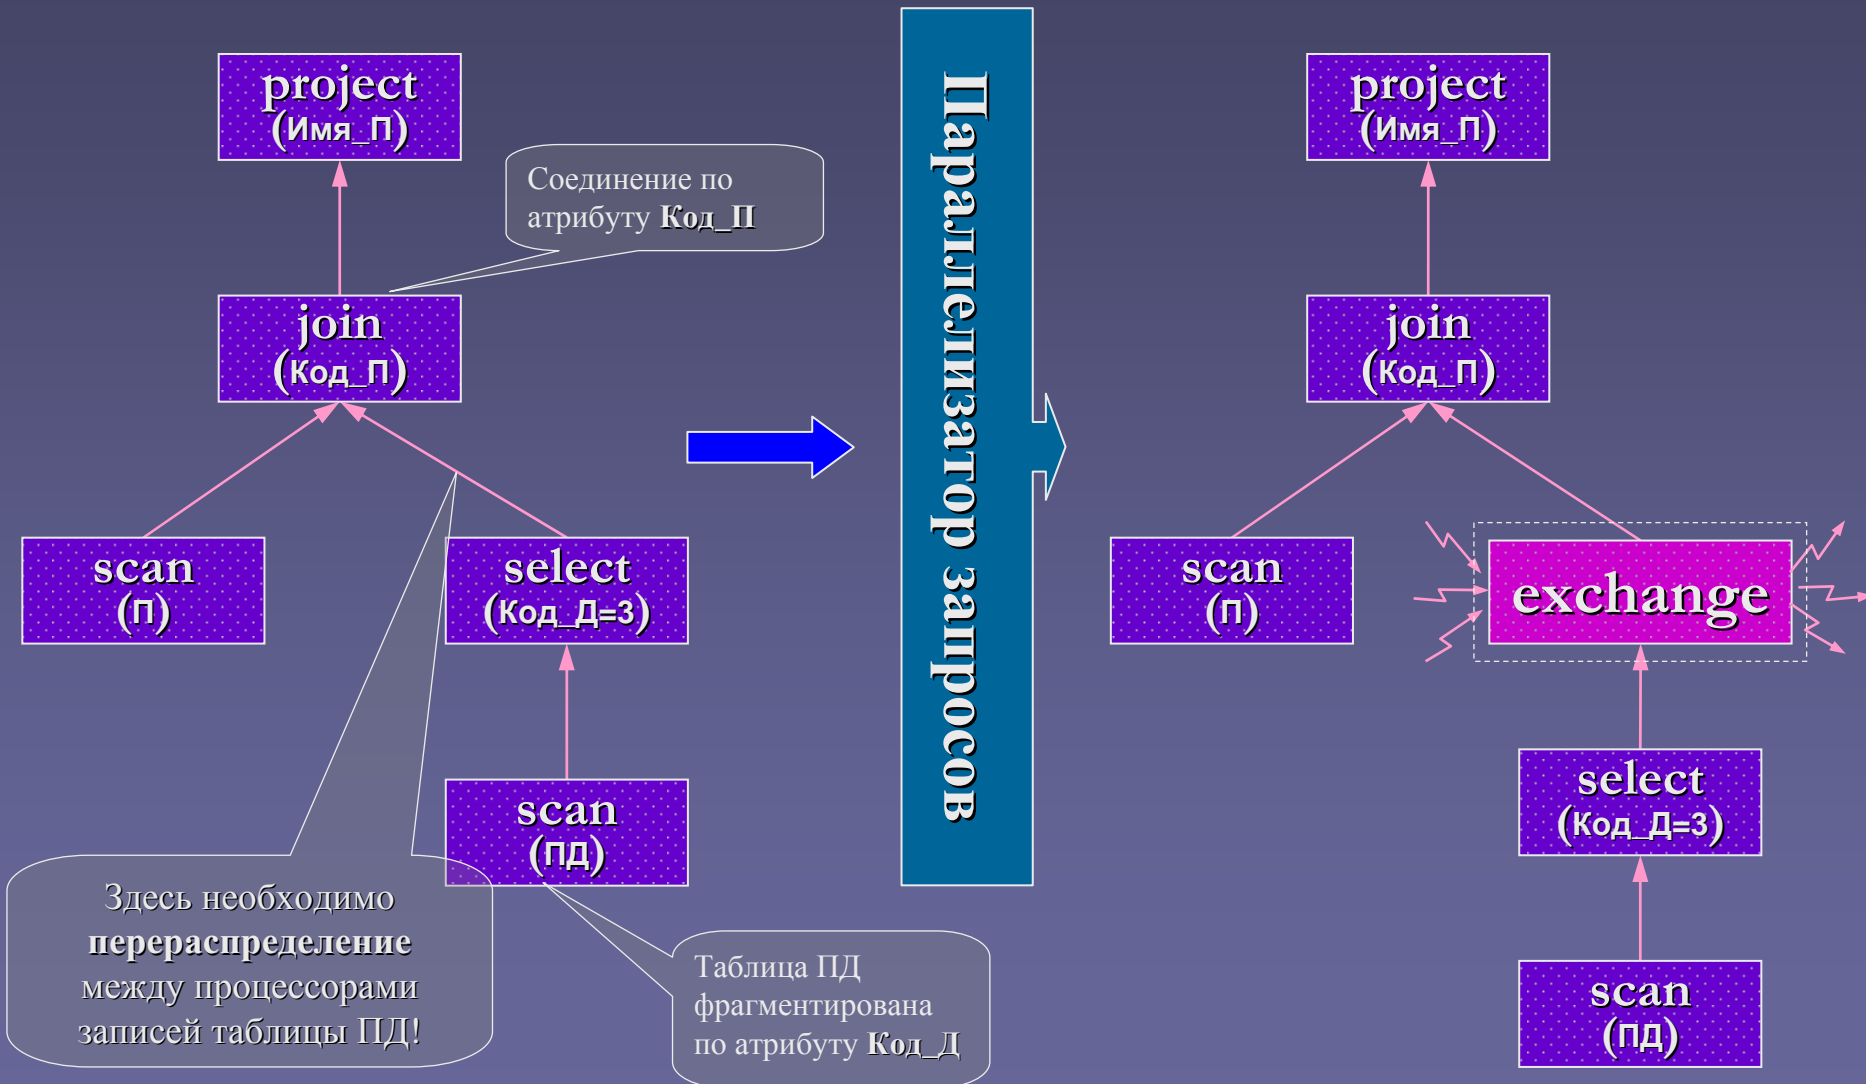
project
(Имя_П)

Соединение по атрибуту **Код_П**

join
(Код_П)

scan
(П)

select
(Код_Д=3)

scan
(ПД)

Здесь необходимо **перераспределение** между процессорами записей таблицы ПД!

Таблица ПД фрагментирована по атрибуту **Код_Д**

Параллелизатор запросов

project
(Имя_П)

join
(Код_П)

scan
(П)

exchange

select
(Код_Д=3)

scan
(ПД)